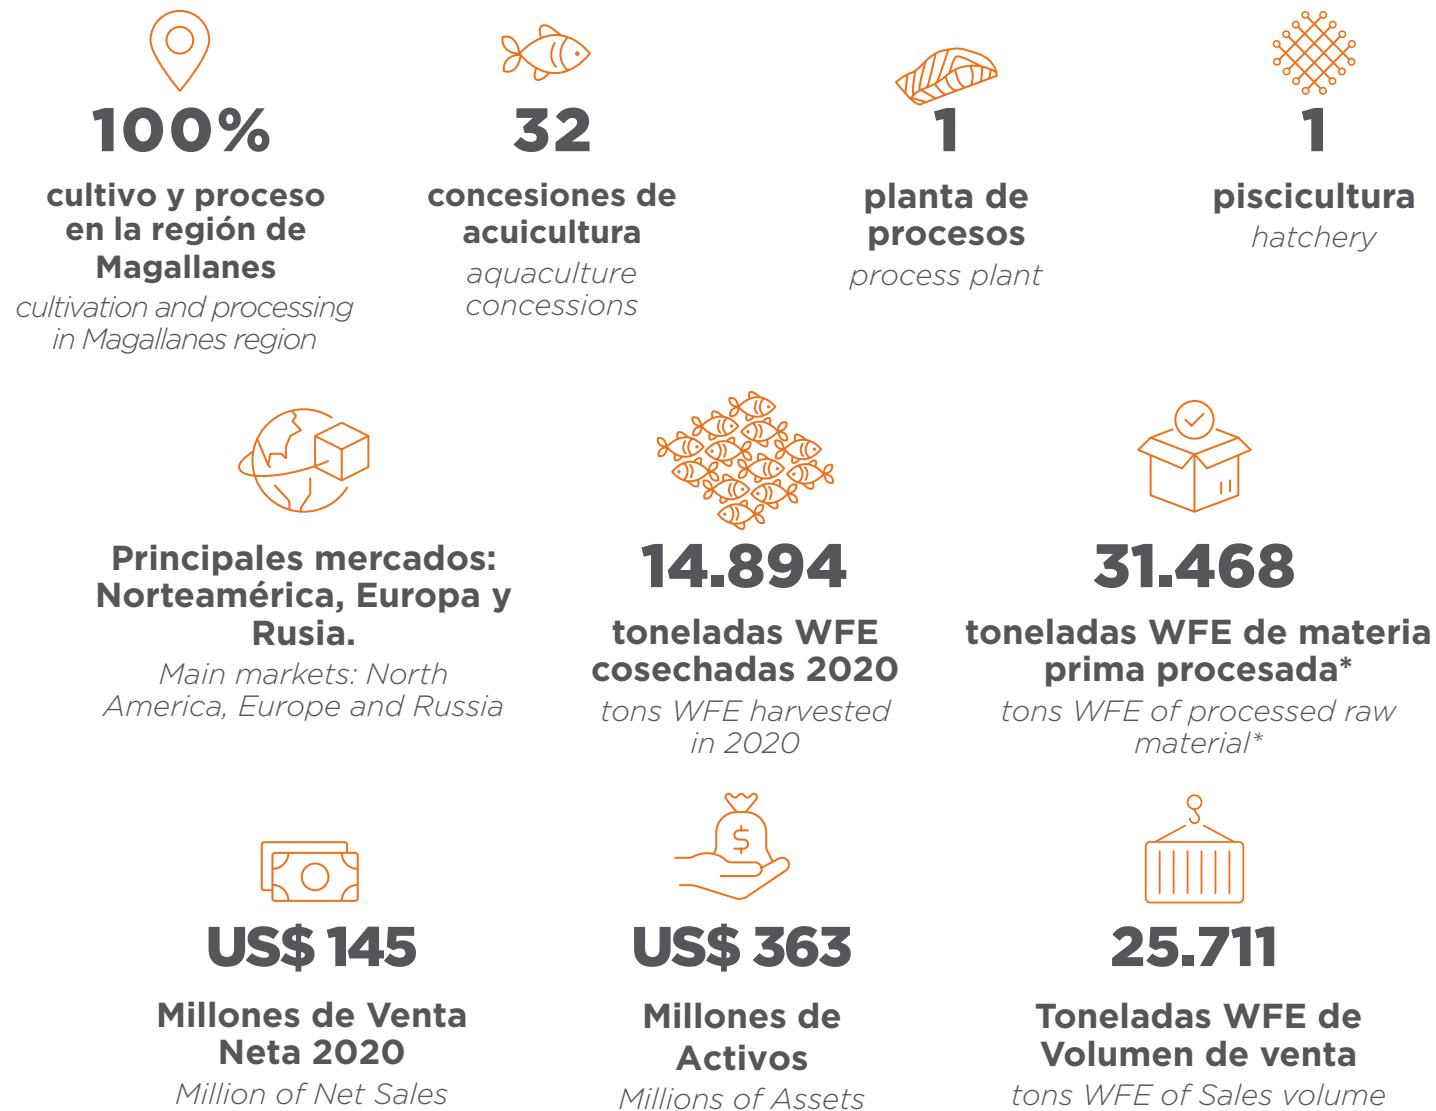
100%

cultivo y proceso en la región de Magallanes

cultivation and processing in Magallanes region

32

concesiones de acuicultura

aquaculture concessions

1

planta de procesos

process plant

1

piscicultura

hatchery

Principales mercados: Norteamérica, Europa y Rusia.

Main markets: North America, Europe and Russia

14.894

toneladas WFE cosechadas 2020

tons WFE harvested in 2020

31.468

toneladas WFE de materia prima procesada*

tons WFE of processed raw material*

US$ 145

Millones de Venta Neta 2020

Million of Net Sales

US$ 363

Millones de Activos

Millions of Assets

25.711

Toneladas WFE de Volumen de venta

tons WFE of Sales volume